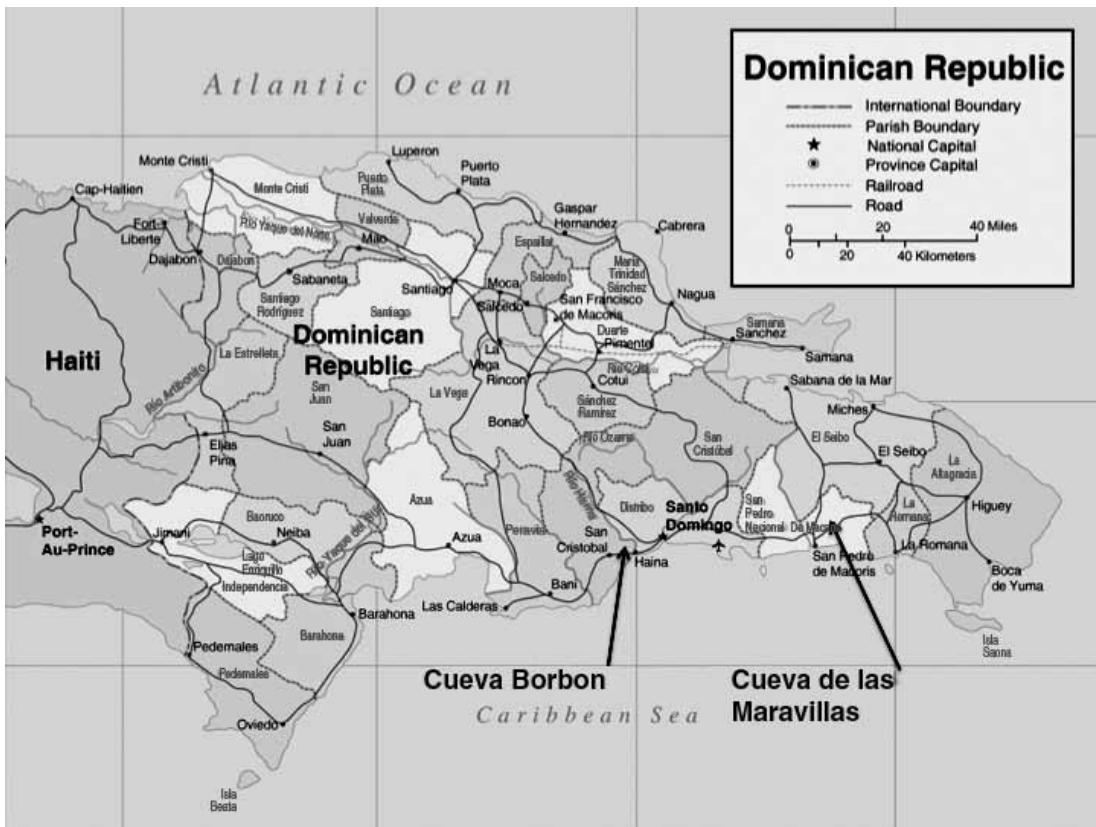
Dominican Republic
International Boundary
Parish Boundary
National Capital
Province Capital
Railroad
Road
0 20 40 Miles
0 20 40 Kilometers

Atlantic Ocean

Monte Cristi
Luperon
Puerto Plata
Puerto Plata
Cap-Haitien
Monte Cristi
Gaspar Hernandez
Cabrera
Fort-Liberte
Rio Yaque del Norte
Valverde
Mao
Espaillat
Dajabon
Dajabon
Sabaneta
Santiago
Moca
Salcedo
Maria Trinidad Sanchez
Santiago Rodriguez
Santiago
Salcedo
San Francisco de Macoris
Nagua
Dominican Republic
Duarte
Pimentel
Samana
Sanchez
Haiti
La Estrelleta
La Vega
Samana
Rio Artibonito
San Juan
La Vega
Rincon
Cotui
Sabana de la Mar
San Juan
Sanchez Ramirez
Miches
Bonao
Monsenor Nouel
El Seibo
Elias Pina
El Seibo
Rio Ozama
La Altagracia
San Cristobal
Azua
Rio Haina
Distrito
Santo Domingo
Baoruco
San Pedro
Higuey
Port-Au-Prince
Jimani
Neiba
Peravia
La Romana
Lago Enriquillo
Rio Yaque del Sur
Azua
San Cristobal
Nacional
De Macoris
Independencia
Haina
San Pedro de Macoris
La Romana
Bani
Boca de Yuma
Barahona
Las Calderas
Barahona
Pedernales
Pedernales
Isla Saona
Oviedo
Isla Beata

Cueva Borbon
Cueva de las Maravillas
Caribbean Sea